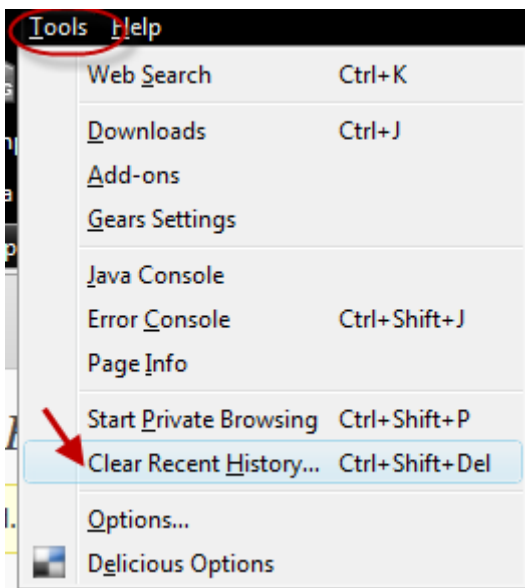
Tools Help

Web Search Ctrl+K

Downloads Ctrl+J
Add-ons
Gears Settings

Java Console
Error Console Ctrl+Shift+J
Page Info

Start Private Browsing Ctrl+Shift+P
Clear Recent History... Ctrl+Shift+Del

Options...
Delicious Options